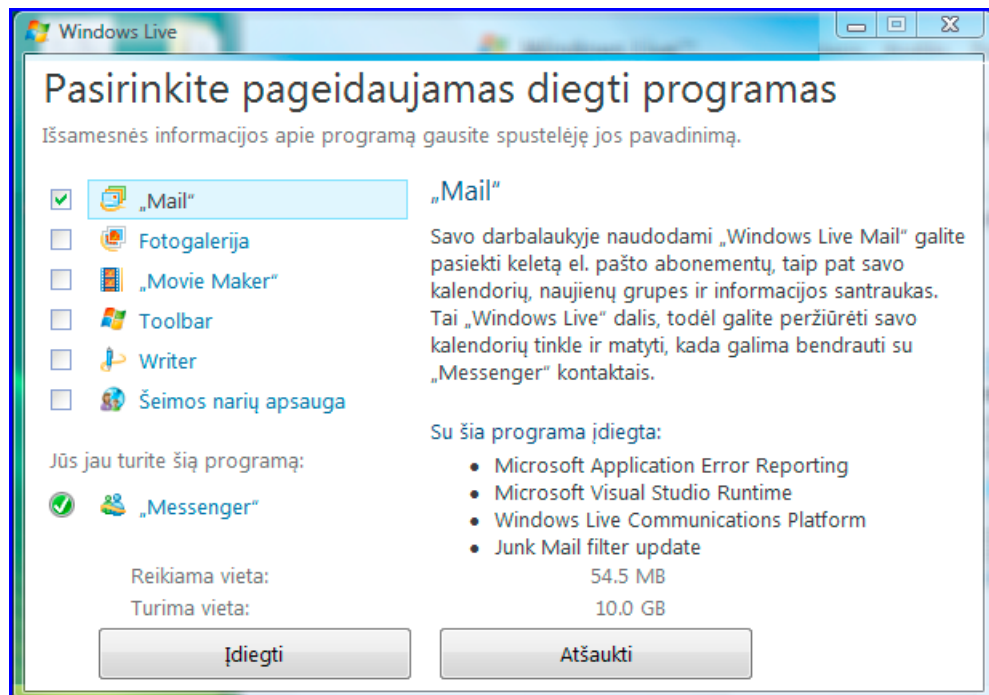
Windows Live

Pasirinkite pageidaujamas diegti programas

Išsamesnės informacijos apie programą gausite spustelėję jos pavadinimą.

„Mail“
Fotogalerija
„Movie Maker“
Toolbar
Writer
Šeimos narių apsauga

Jūs jau turite šią programą:

„Messenger“

„Mail“

Savo darbalaukyje naudodami „Windows Live Mail“ galite pasiekti keletą el. pašto abonementų, taip pat savo kalendorių, naujienų grupes ir informacijos santraukas. Tai „Windows Live“ dalis, todėl galite peržiūrėti savo kalendorių tinkle ir matyti, kada galima bendrauti su „Messenger“ kontaktais.

Su šia programa įdiegta:
- Microsoft Application Error Reporting
- Microsoft Visual Studio Runtime
- Windows Live Communications Platform
- Junk Mail filter update

Reikiama vieta: 54.5 MB
Turima vieta: 10.0 GB

Įdiegti
Atšaukti